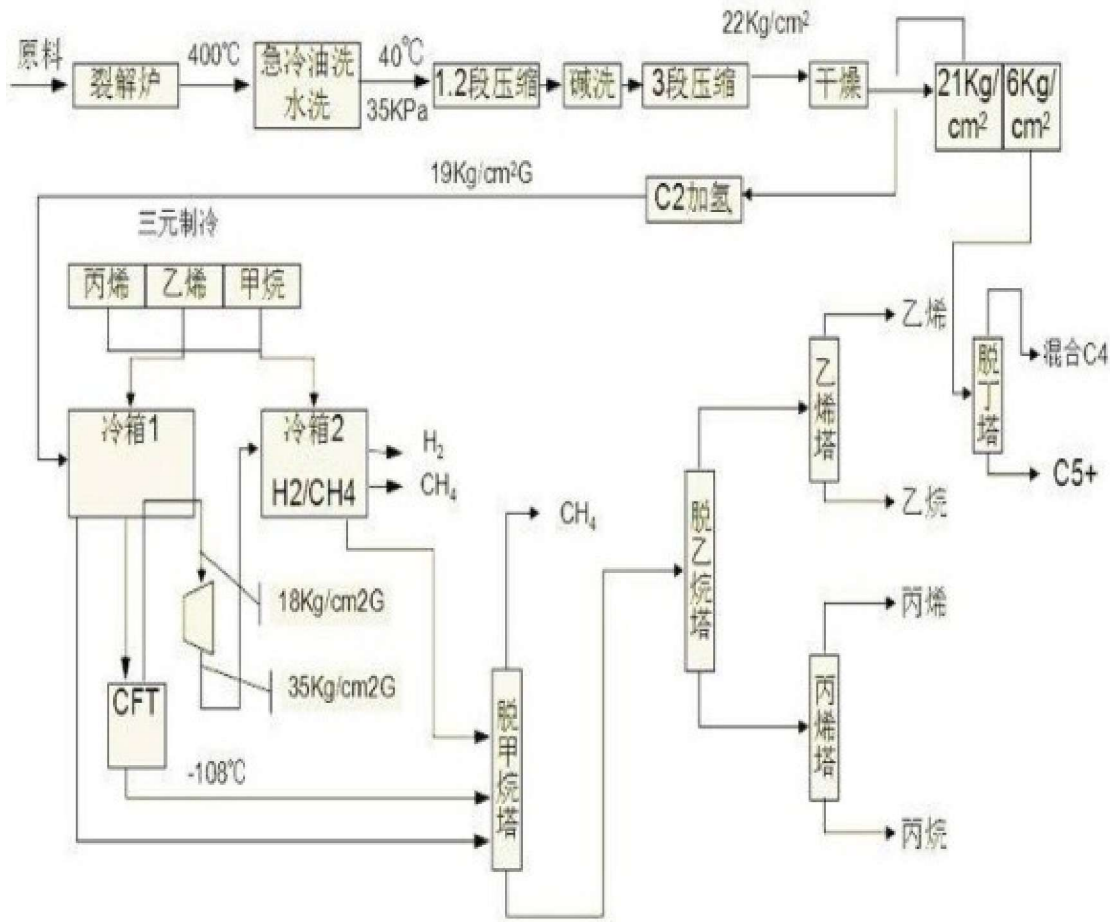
原料
裂解炉
400℃
急冷油洗水洗
40℃
35KPa
1.2段压缩
碱洗
3段压缩
22Kg/cm²
干燥
21Kg/cm²
6Kg/cm²
19Kg/cm²G
C2加氢
三元制冷
丙烯
乙烯
甲烷
冷箱1
冷箱2
H2/CH4
$H_2$
$CH_4$
18Kg/cm2G
35Kg/cm2G
CFT
-108℃
脱甲烷塔
$CH_4$
脱乙烷塔
乙烯塔
乙烯
乙烷
丙烯塔
丙烯
丙烷
脱丁塔
混合C4
C5+